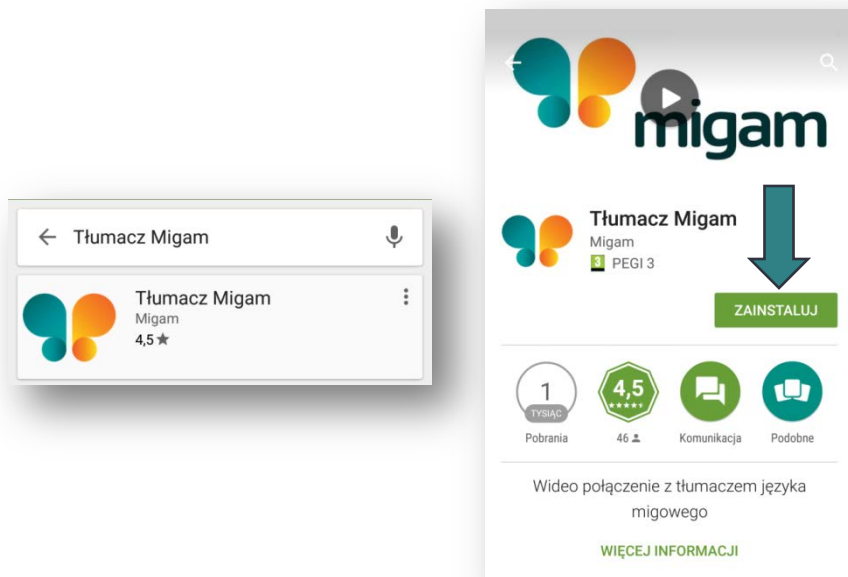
Tłumacz Migam

Tłumacz Migam
Migam
4,5 ★

migam

Tłumacz Migam
Migam
3 PEGI 3

ZAINSTALUJ

1
TYSIĄC
Pobrania

4,5
★★★★★
46

Komunikacja

Podobne

Wideo połączenie z tłumaczem języka migowego

WIĘCEJ INFORMACJI